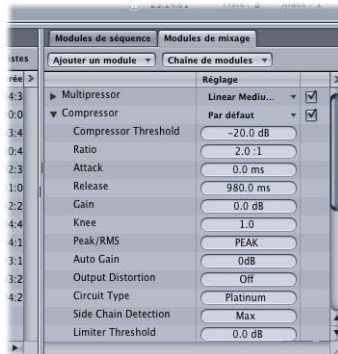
Modules de séquence | Modules de mixage

Ajouter un module ▾ | Chaîne de modules ▾

stes
rée >
4:3
0:0
3:4
0:4
2:3
1:0
2:2
4:4
4:1
3:1
3:2
4:2

| | Réglage | |
|---|---|---|
| ▶ Multipressor | Linear Mediu... ▾ | ☑ |
| ▼ Compressor | Par défaut ▾ | ☑ |
| Compressor Threshold | −20.0 dB | |
| Ratio | 2.0 :1 | |
| Attack | 0.0 ms | |
| Release | 980.0 ms | |
| Gain | 0.0 dB | |
| Knee | 1.0 | |
| Peak/RMS | PEAK | |
| Auto Gain | 0dB | |
| Output Distortion | Off | |
| Circuit Type | Platinum | |
| Side Chain Detection | Max | |
| Limiter Threshold | 0.0 dB | |